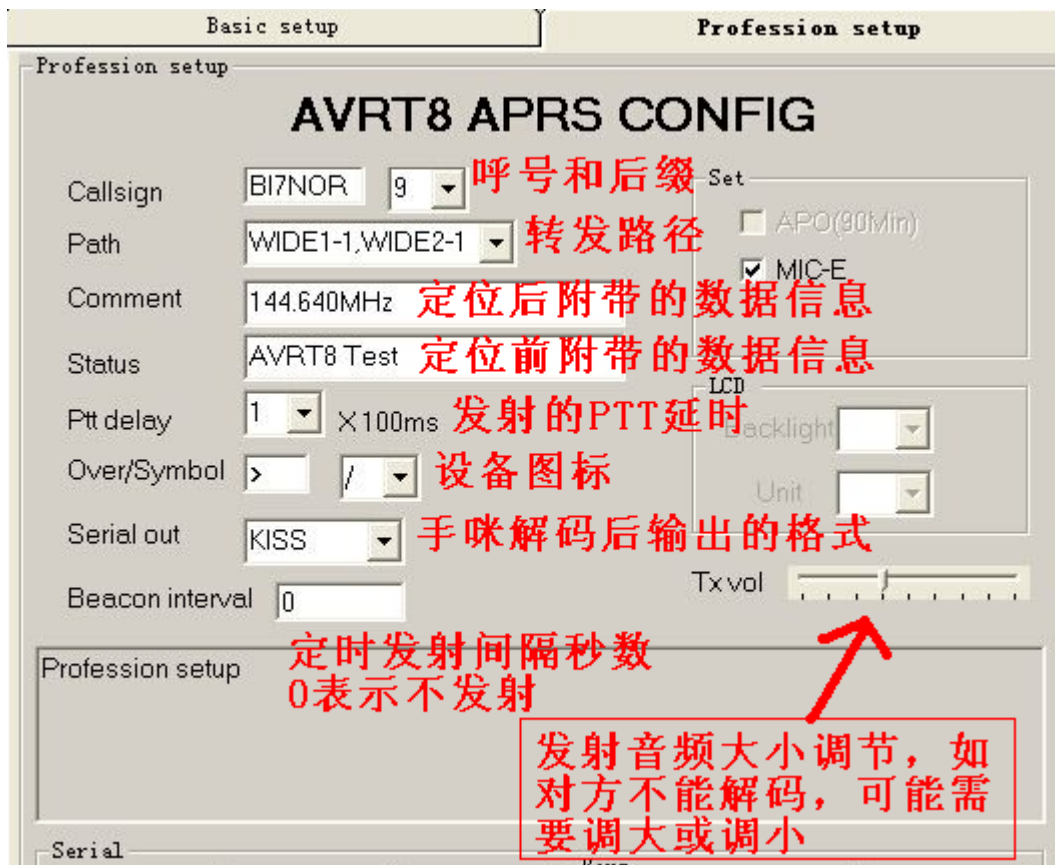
Basic setup
Profession setup

Profession setup

AVRT8 APRS CONFIG

Callsign BI7NOR 9 呼号和后缀
Path WIDE1-1,WIDE2-1 转发路径
Comment 144.640MHz 定位后附带的数据信息
Status AVRT8 Test 定位前附带的数据信息
Ptt delay 1 X100ms 发射的PTT延时
Over/Symbol > / 设备图标
Serial out KISS 手咪解码后输出的格式
Beacon interval 0

Set
APO(90Min)
MIC-E

LCD
Backlight
Unit

Tx vol

定时发射间隔秒数
0表示不发射

Profession setup

发射音频大小调节，如对方不能解码，可能需要调大或调小

Serial